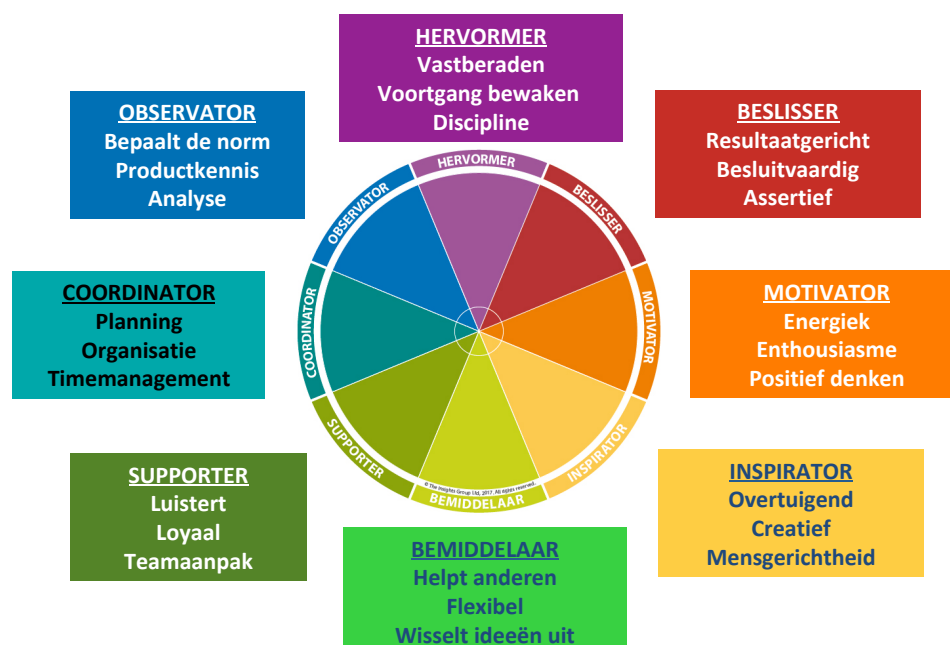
HERVORMER
Vastberaden
Voortgang bewaken
Discipline

OBSERVATOR
Bepaalt de norm
Productkennis
Analyse

BESLISSER
Resultaatgericht
Besluitvaardig
Assertief

COORDINATOR
Planning
Organisatie
Timemanagement

MOTIVATOR
Energiek
Enthousiasme
Positief denken

SUPPORTER
Luistert
Loyaal
Teamaanpak

INSPIRATOR
Overtuigend
Creatief
Mensgerichtheid

BEMIDDELAAR
Helpt anderen
Flexibel
Wisselt ideeën uit

HERVORMER
BESLISSER
MOTIVATOR
INSPIRATOR
BEMIDDELAAR
SUPPORTER
COORDINATOR
OBSERVATOR
© The Insights Group Ltd, 2017. All rights reserved.